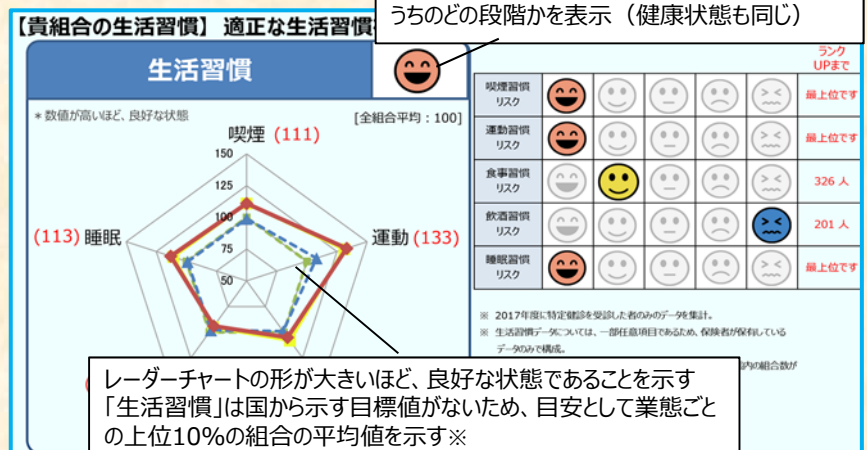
【貴組合の生活習慣】 適正な生活習慣

うちのどの段階かを表示（健康状態も同じ）

生活習慣

＊数値が高いほど、良好な状態

[全組合平均：100]

喫煙 (111)

150

125

100

75

50

(113) 睡眠

運動 (133)

| | | | | | | ランクUPまで |
|---|---|---|---|---|---|---|
| 喫煙習慣リスク | | | | | | 最上位です |
| 運動習慣リスク | | | | | | 最上位です |
| 食事習慣リスク | | | | | | 326 人 |
| 飲酒習慣リスク | | | | | | 201 人 |
| 睡眠習慣リスク | | | | | | 最上位です |

※ 2017年度に特定健診を受診した者のみのデータを集計。

※ 生活習慣データについては、一部任意項目であるため、保険者が保有しているデータのみで構成。

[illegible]内の組合数が

レーダーチャートの形が大きいほど、良好な状態であることを示す
「生活習慣」は国から示す目標値がないため、目安として業態ごとの上位10%の組合の平均値を示す※